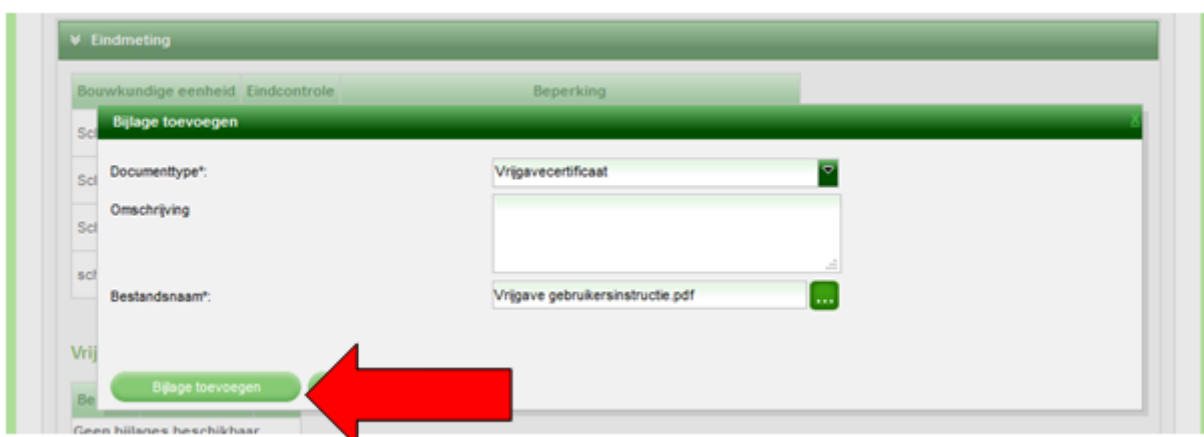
Eindmeting

| Bouwkundige eenheid | Eindcontrole | Beperking |
|---|---|---|
| Sc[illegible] | | |
| Sc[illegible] | | |
| Sc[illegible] | | |
| sc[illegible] | | |

Bijlage toevoegen

X

Documenttype*: Vrijgavecertificaat

Omschrijving

Bestandsnaam*: Vrijgave gebruikersinstructie.pdf

...

Vrij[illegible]

Bijlage toevoegen

Be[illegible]

Geen bijlages beschikbaar